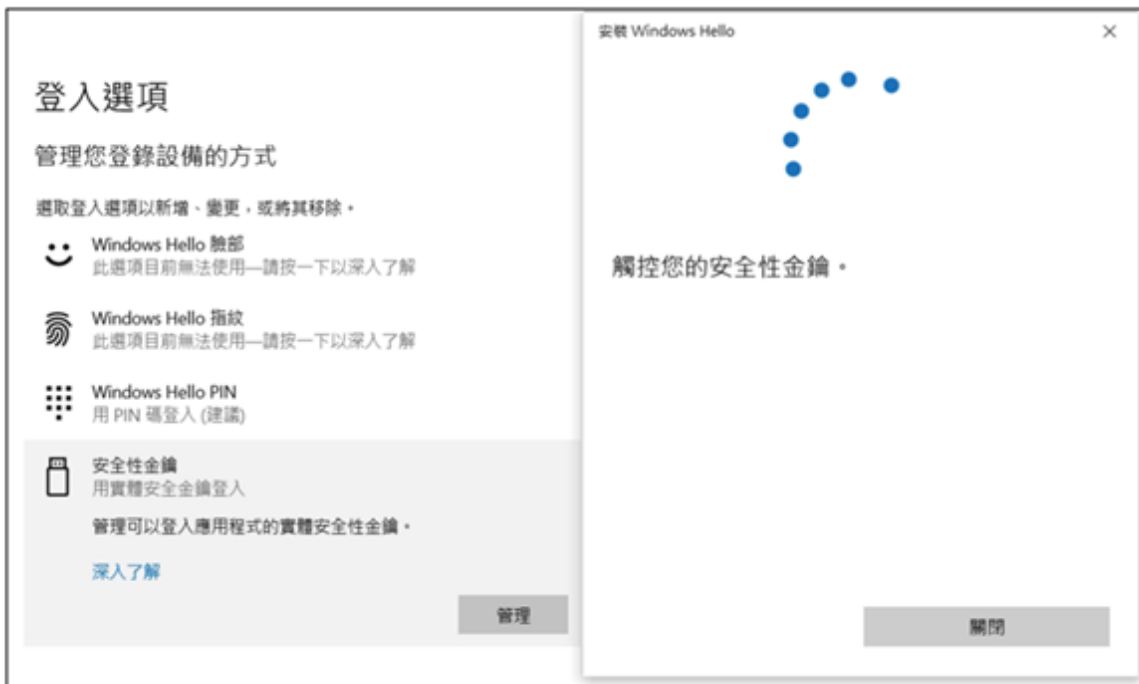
登入選項

管理您登錄設備的方式

選取登入選項以新增、變更，或將其移除。

Windows Hello 臉部
此選項目前無法使用—請按一下以深入了解

Windows Hello 指紋
此選項目前無法使用—請按一下以深入了解

Windows Hello PIN
用 PIN 碼登入 (建議)

安全性金鑰
用實體安全金鑰登入

管理可以登入應用程式的實體安全性金鑰。

深入了解

管理

安裝 Windows Hello

×

觸控您的安全性金鑰。

關閉